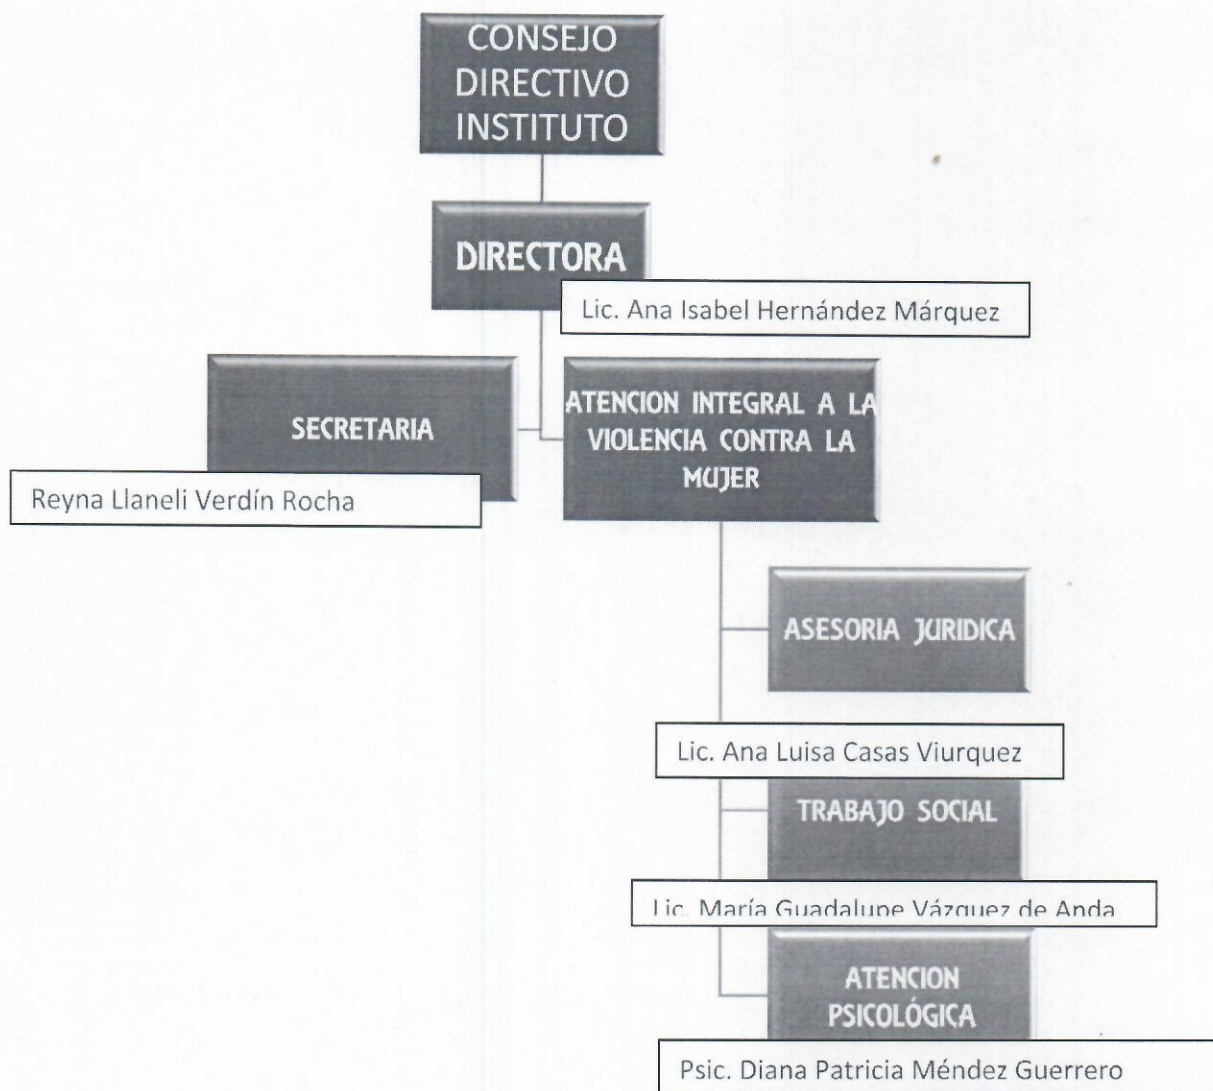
CONSEJO DIRECTIVO INSTITUTO

DIRECTORA

Lic. Ana Isabel Hernández Márquez

SECRETARIA

Reyna Llaneli Verdín Rocha

ATENCION INTEGRAL A LA VIOLENCIA CONTRA LA MUJER

ASESORIA JURIDICA

Lic. Ana Luisa Casas Viurquez

TRABAJO SOCIAL

Lic. María Guadalupe Vázquez de Anda

ATENCION PSICOLÓGICA

Psic. Diana Patricia Méndez Guerrero